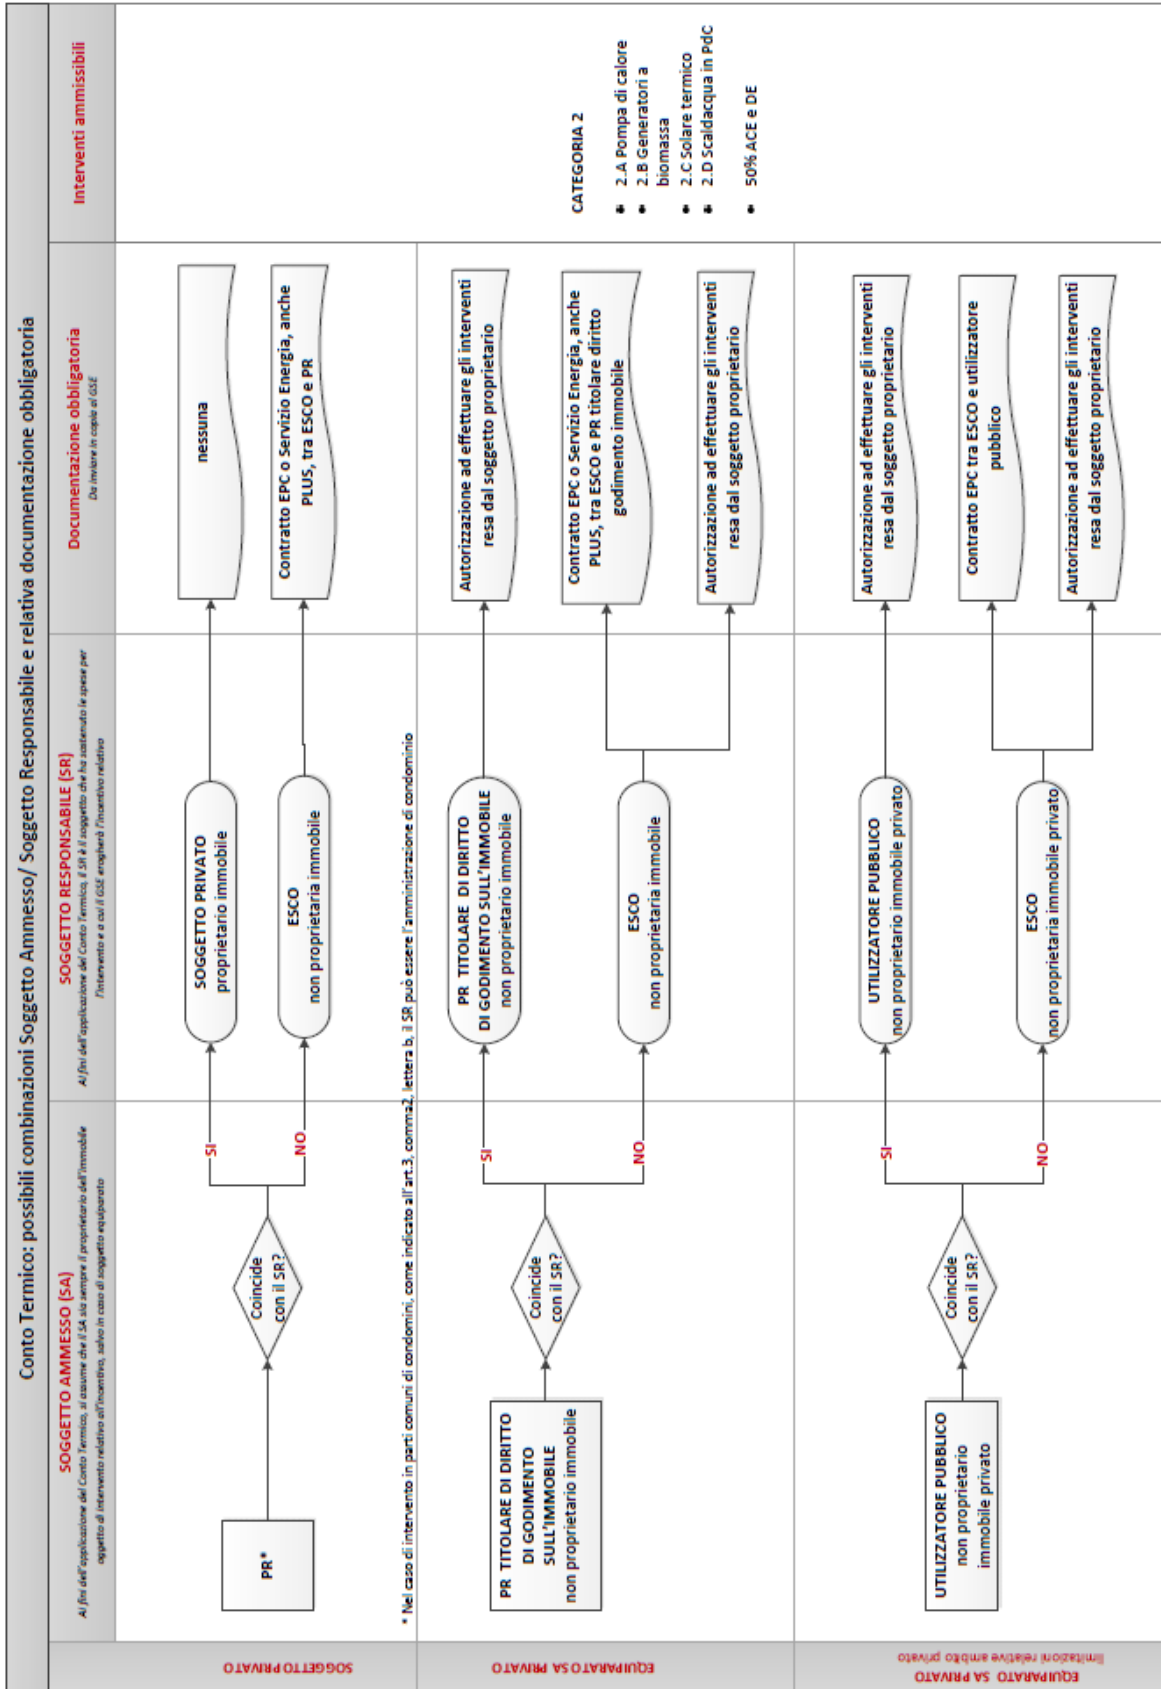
Conto Termico: possibili combinazioni Soggetto Ammesso/ Soggetto Responsabile e relativa documentazione obbligatoria

SOGGETTO AMMESSO (SA)
Ai fini dell'applicazione del Conto Termico, si assume che il SA sia sempre il proprietario dell'immobile oggetto di intervento relativo all'incentivo, salvo in caso di soggetto equiparato

SOGGETTO RESPONSABILE (SR)
Ai fini dell'applicazione del Conto Termico, il SR è il soggetto che ha sostenuto le spese per l'intervento e a cui il GSE erogherà l'incentivo relativo

Documentazione obbligatoria
Da inviare in copia al GSE

Interventi ammissibili

SOGGETTO PRIVATO

PR*

Coincide con il SR?

SI

NO

SOGGETTO PRIVATO proprietario immobile

ESCO non proprietaria immobile

nessuna

Contratto EPC o Servizio Energia, anche PLUS, tra ESCO e PR

* Nel caso di intervento in parti comuni di condomini, come indicato all'art.3, comma2, lettera b, il SR può essere l'amministrazione di condominio

EQUIPARATO A SA PRIVATO

PR TITOLARE DI DIRITTO DI GODIMENTO SULL'IMMOBILE non proprietario immobile

Coincide con il SR?

SI

NO

PR TITOLARE DI DIRITTO DI GODIMENTO SULL'IMMOBILE non proprietario immobile

ESCO non proprietaria immobile

Autorizzazione ad effettuare gli interventi resa dal soggetto proprietario

Contratto EPC o Servizio Energia, anche PLUS, tra ESCO e PR titolare diritto godimento immobile

Autorizzazione ad effettuare gli interventi resa dal soggetto proprietario

CATEGORIA 2
• 2.A Pompa di calore
• 2.B Generatori a biomassa
• 2.C Solare termico
• 2.D Scaldacqua in PdC

• 50% ACE e DE

EQUIPARATO SA PRIVATO
limitazioni relative ambito privato

UTILIZZATORE PUBBLICO non proprietario immobile privato

Coincide con il SR?

SI

NO

UTILIZZATORE PUBBLICO non proprietario immobile privato

ESCO non proprietaria immobile privato

Autorizzazione ad effettuare gli interventi resa dal soggetto proprietario

Contratto EPC tra ESCO e utilizzatore pubblico

Autorizzazione ad effettuare gli interventi resa dal soggetto proprietario